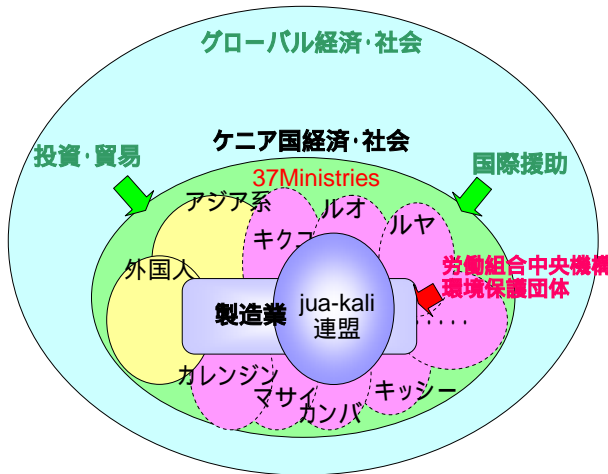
グローバル経済・社会

投資・貿易

ケニア国経済・社会

国際援助

37Ministries

アジア系

ルオ

ルヤ

キクユ

外国人

労働組合中央機構
環境保護団体

製造業

jua-kali
連盟

・・・・

カレンジン

マサイ

カンバ

キッシー